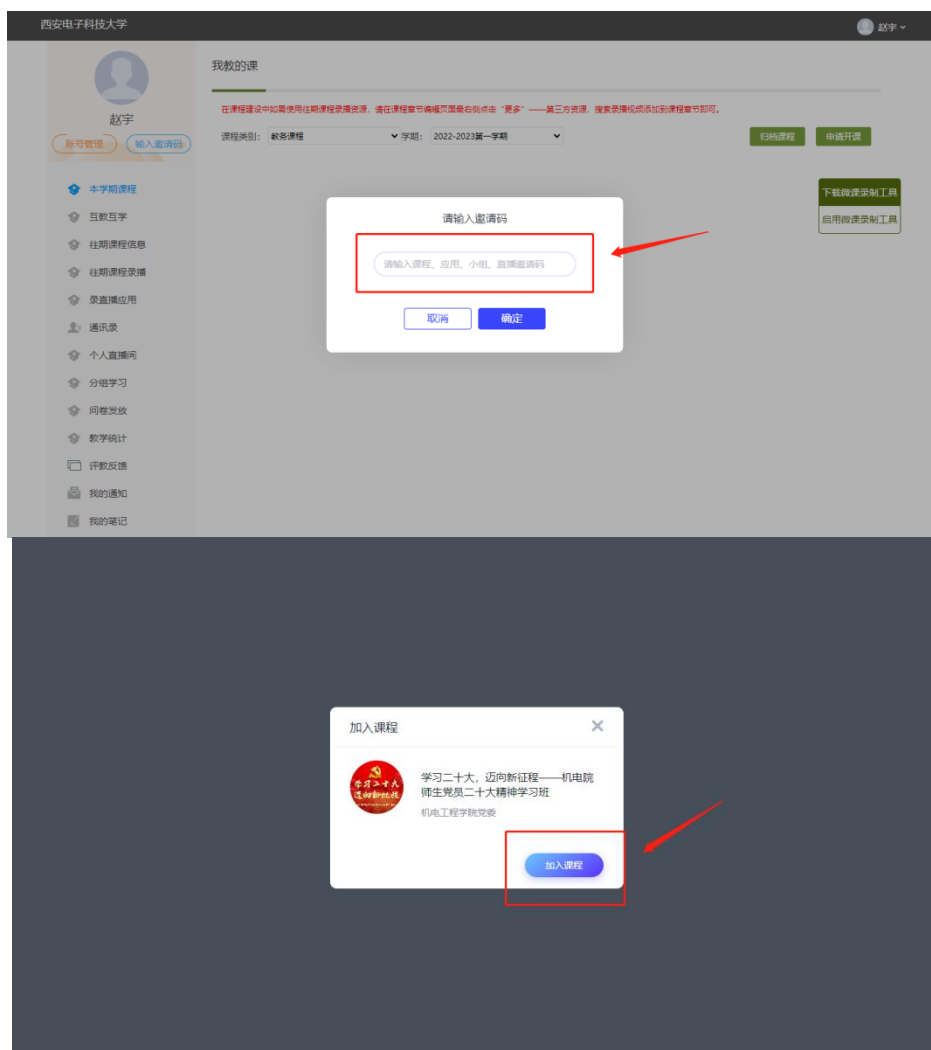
西安电子科技大学

赵宇

赵宇

账号管理 输入邀请码

我教的课

在课程建设中如需使用往期课程录播资源，请在课程章节编辑页面最右侧点击"更多"——第三方资源，搜索录播视频添加到课程章节即可。

课程类别： 教务课程 学期： 2022-2023第一学期

归档课程 申请开课

下载微课录制工具

启用微课录制工具

本学期课程
互教互学
往期课程信息
往期课程录播
录直播应用
通讯录
个人直播间
分组学习
问卷发放
教学统计
评教反馈
我的通知
我的笔记

请输入邀请码

请输入课程、应用、小组、直播邀请码

取消 确定

加入课程

学习二十大，迈向新征程——机电院师生党员二十大精神学习班

机电工程学院党委

加入课程